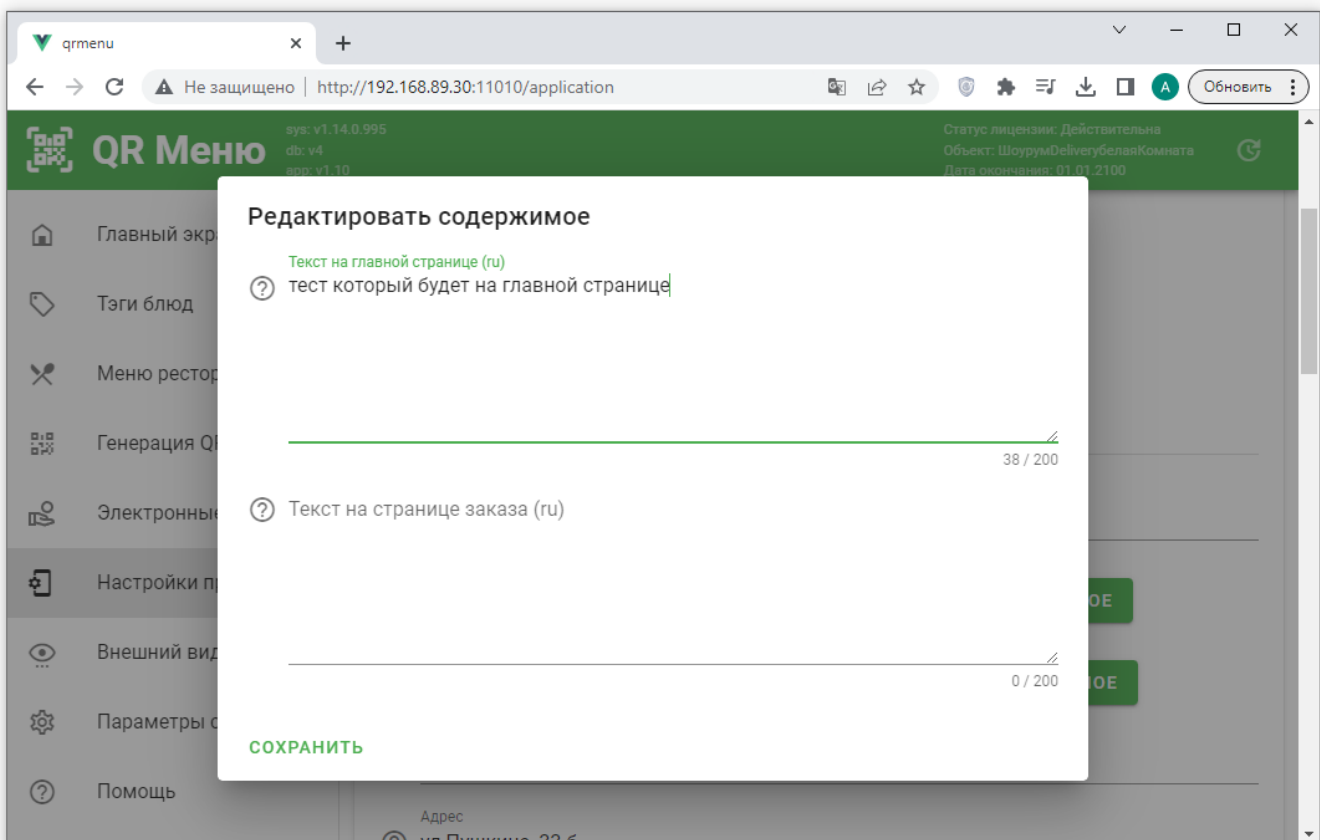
qrmenu
Не защищено | http://192.168.89.30:11010/application
Обновить

QR Меню
sys: v1.14.0.995
db: v4
app: v1.10
Статус лицензии: Действительна
Объект: ШоурумDeliveryбелаяКомната
Дата окончания: 01.01.2100

Главный экра
Тэги блюд
Меню ресто
Генерация Q
Электронные
Настройки п
Внешний вид
Параметры
Помощь

Редактировать содержимое

Текст на главной странице (ru)
тест который будет на главной странице
38 / 200

Текст на странице заказа (ru)
0 / 200

СОХРАНИТЬ

ОЕ
ОЕ
Адрес
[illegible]